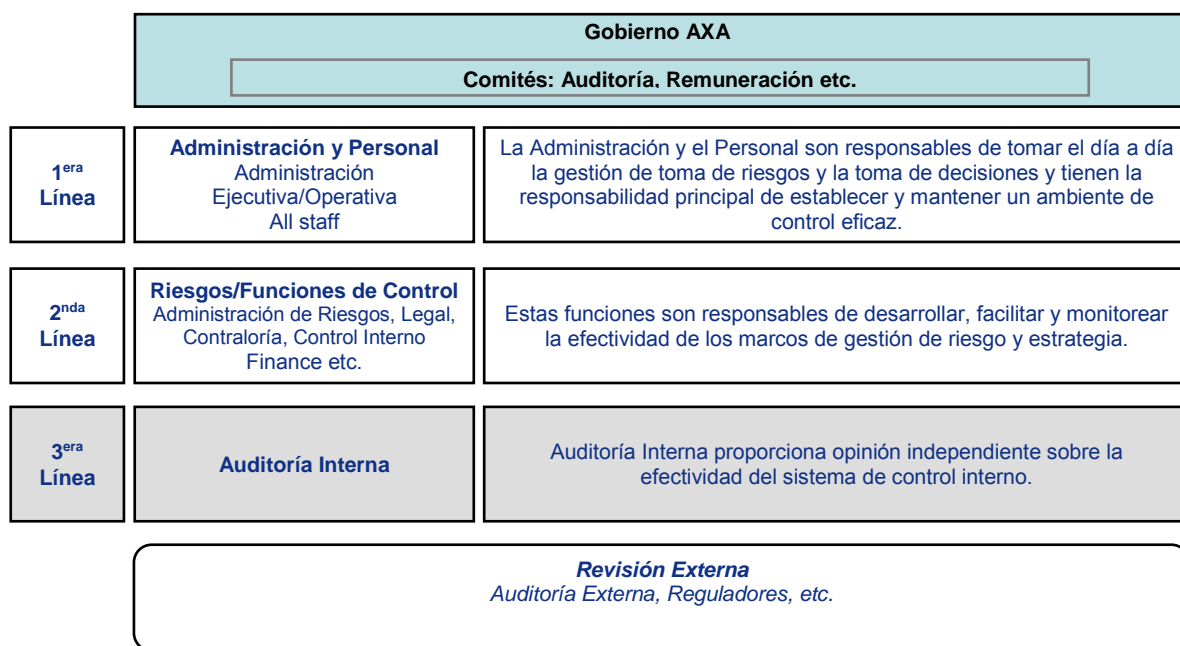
Gobierno AXA

Comités: Auditoría, Remuneración etc.

1$^{era}$ Línea

Administración y Personal
Administración Ejecutiva/Operativa
All staff

La Administración y el Personal son responsables de tomar el día a día la gestión de toma de riesgos y la toma de decisiones y tienen la responsabilidad principal de establecer y mantener un ambiente de control eficaz.

2$^{nda}$ Línea

Riesgos/Funciones de Control
Administración de Riesgos, Legal, Contraloría, Control Interno Finance etc.

Estas funciones son responsables de desarrollar, facilitar y monitorear la efectividad de los marcos de gestión de riesgo y estrategia.

3$^{era}$ Línea

Auditoría Interna

Auditoría Interna proporciona opinión independiente sobre la efectividad del sistema de control interno.

Revisión Externa
Auditoría Externa, Reguladores, etc.